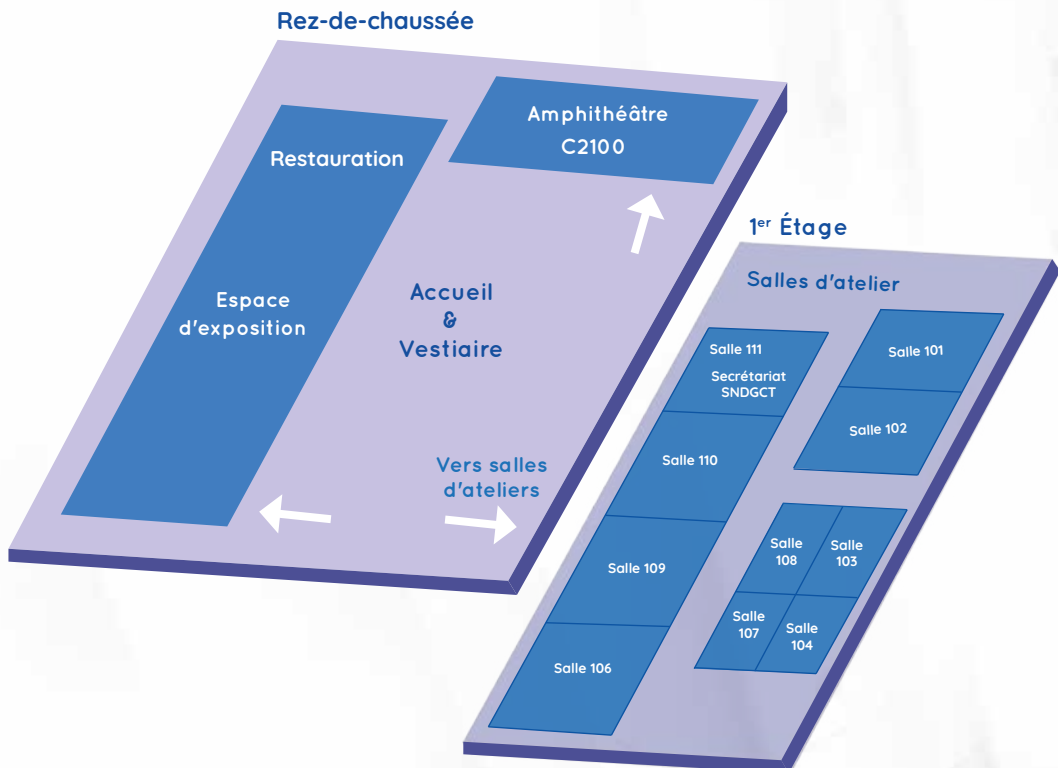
Rez-de-chaussée

Amphithéâtre C2100

Restauration

Espace d'exposition

Accueil & Vestiaire

Vers salles d'ateliers

1$^{er}$ Étage

Salles d'atelier

Salle 111
Secrétariat SNDGCT

Salle 101

Salle 102

Salle 110

Salle 109

Salle 106

Salle 108

Salle 103

Salle 107

Salle 104